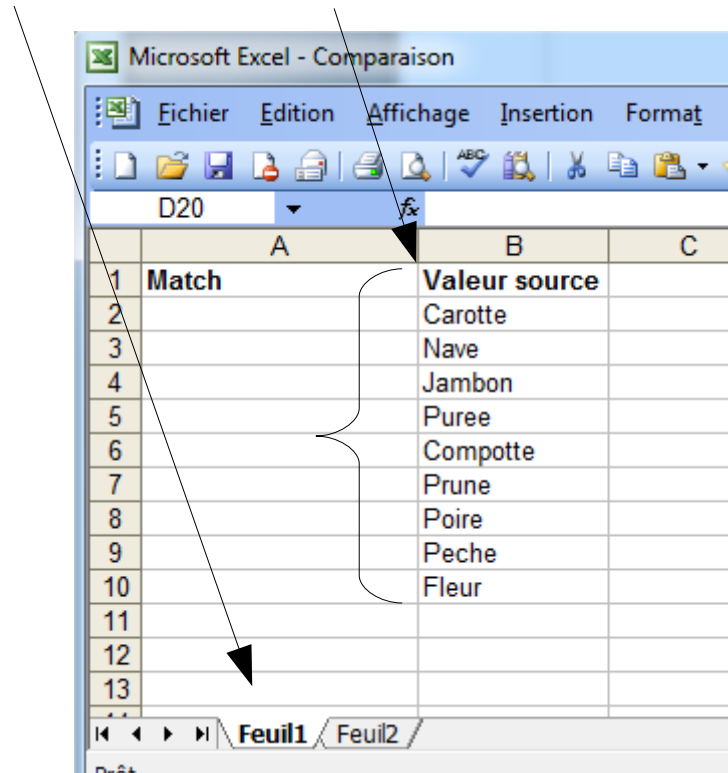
Microsoft Excel - Comparaison

Fichier Edition Affichage Insertion Format

D20 $f_x$

| | A | B | C |
|---|---|---|---|
| 1 | Match | Valeur source | |
| 2 | | Carotte | |
| 3 | | Nave | |
| 4 | | Jambon | |
| 5 | | Puree | |
| 6 | | Compotte | |
| 7 | | Prune | |
| 8 | | Poire | |
| 9 | | Peche | |
| 10 | | Fleur | |
| 11 | | | |
| 12 | | | |
| 13 | | | |

Feuil1 Feuil2

Prêt